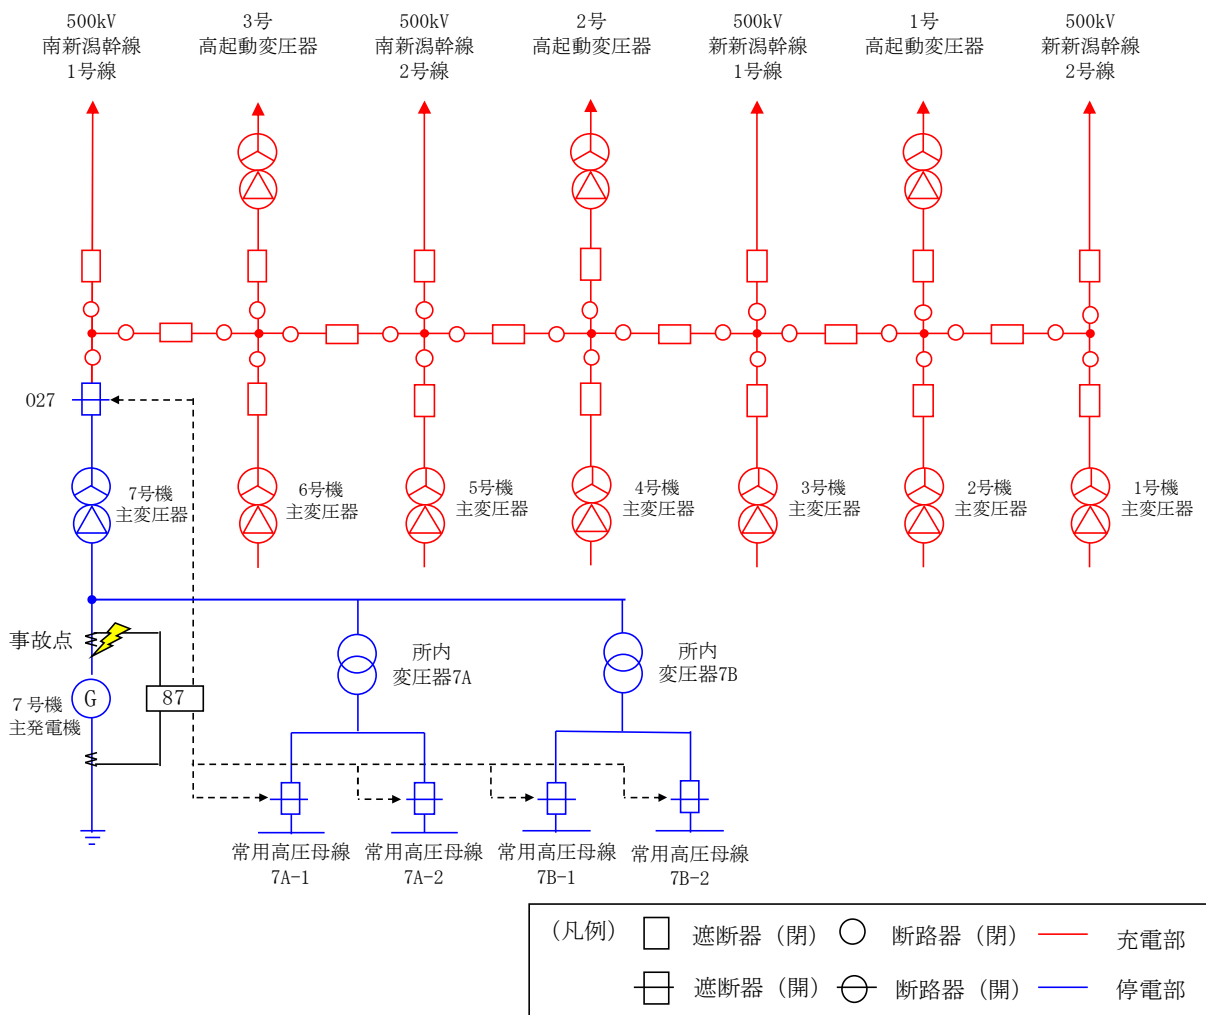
500kV
南新潟幹線
1号線

3号
高起動変圧器

500kV
南新潟幹線
2号線

2号
高起動変圧器

500kV
新新潟幹線
1号線

1号
高起動変圧器

500kV
新新潟幹線
2号線

027

7号機
主変圧器

6号機
主変圧器

5号機
主変圧器

4号機
主変圧器

3号機
主変圧器

2号機
主変圧器

1号機
主変圧器

事故点

7号機
主発電機

G

87

所内
変圧器7A

所内
変圧器7B

常用高圧母線
7A-1

常用高圧母線
7A-2

常用高圧母線
7B-1

常用高圧母線
7B-2

（凡例） 遮断器（閉） 断路器（閉） 充電部
遮断器（開） 断路器（開） 停電部